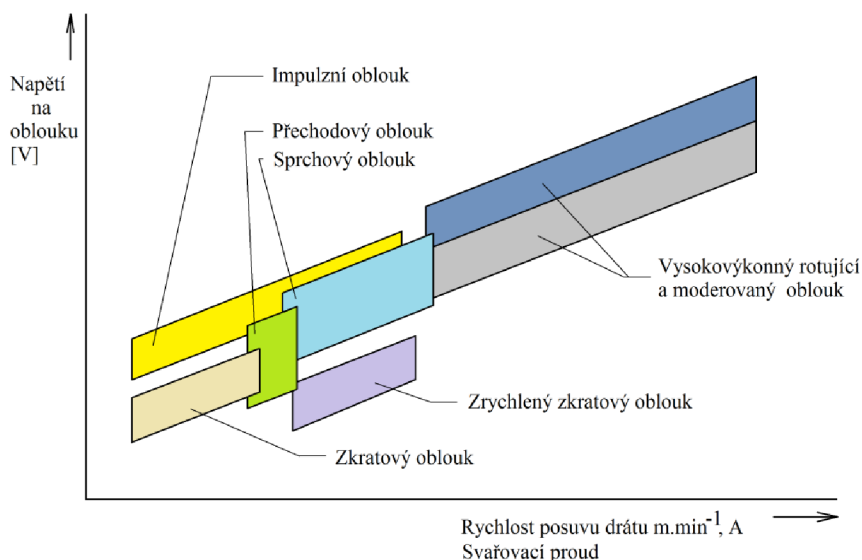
Napětí na oblouku [V]

Impulzní oblouk

Přechodový oblouk

Sprchový oblouk

Vysokovýkonný rotující a moderovaný oblouk

Zrychlený zkratový oblouk

Zkratový oblouk

Rychlost posuvu drátu m.min$^{-1}$, A
Svařovací proud